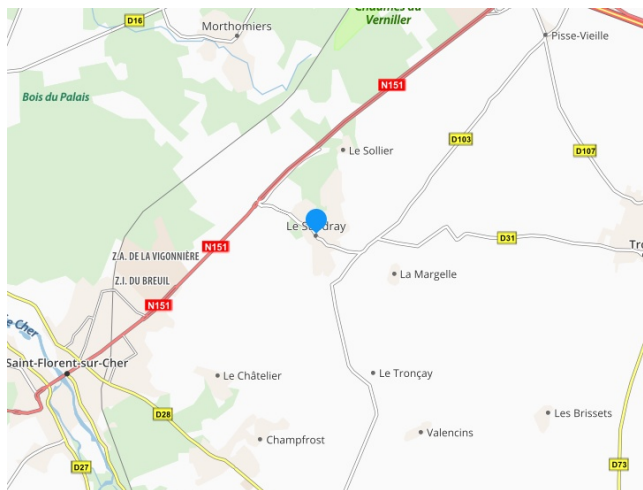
D16
Morthomiers
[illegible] du
Vernillier
Pisse-Vieille
Bois du Palais
N151
Le Sollier
D103
D107
Le S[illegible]dray
D31
Tr
Z.A. DE LA VIGONNIÈRE
N151
La Margelle
Z.I. DU BREUIL
N151
Cher
Saint-Florent-sur-Cher
Le Châtelier
Le Tronçay
D28
Les Brissets
Champfrost
Valencins
D27
D73